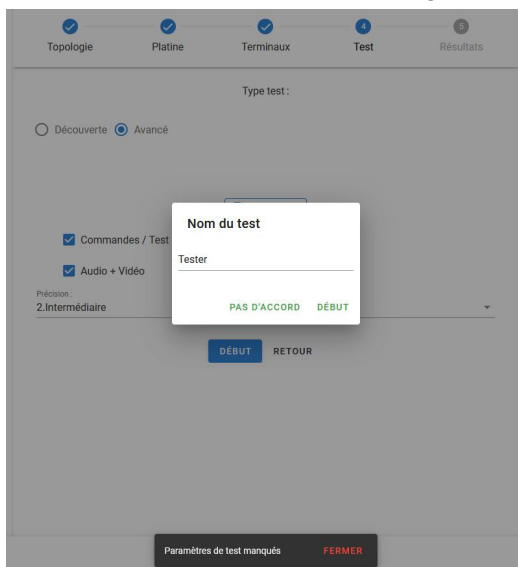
4
5
Topologie
Platine
Terminaux
Test
Résultats

Type test :

Découverte
Avancé

Commandes / Test
Audio + Vidéo

Précision :
2.Intermédiaire

Nom du test
Tester
PAS D'ACCORD
DÉBUT

DÉBUT
RETOUR

Paramètres de test manqués
FERMER